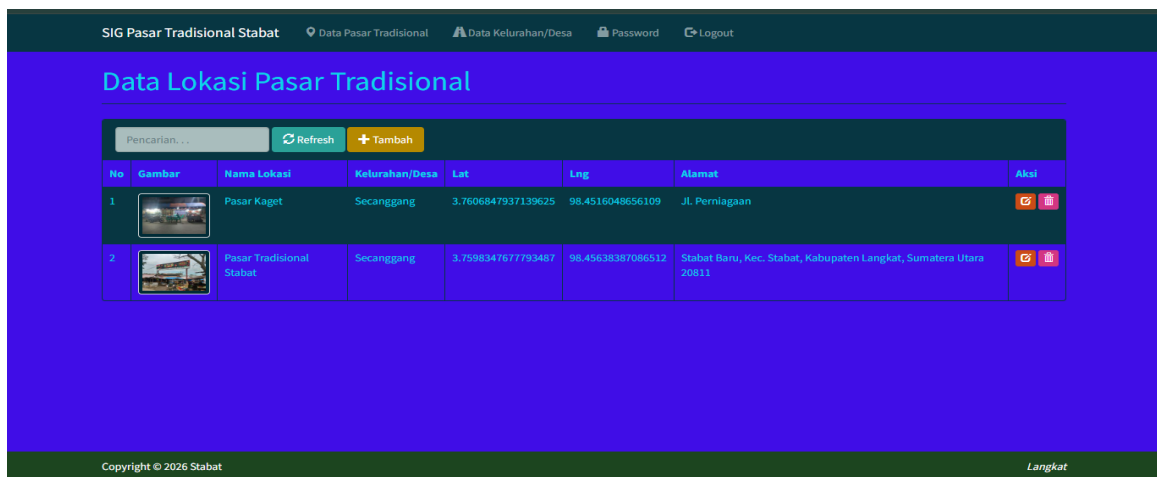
SIG Pasar Tradisional Stabat  Data Pasar Tradisional  Data Kelurahan/Desa  Password  Logout

Data Lokasi Pasar Tradisional

Pencarian. . .  Refresh  Tambah

| No | Gambar | Nama Lokasi | Kelurahan/Desa | Lat | Lng | Alamat | Aksi |
|---|---|---|---|---|---|---|---|
| 1 | | Pasar Kaget | Secanggang | 3.7606847937139625 | 98.4516048656109 | Jl. Perniagaan | |
| 2 | | Pasar Tradisional Stabat | Secanggang | 3.7598347677793487 | 98.45638387086512 | Stabat Baru, Kec. Stabat, Kabupaten Langkat, Sumatera Utara 20811 | |

Copyright © 2026 Stabat

Langkat